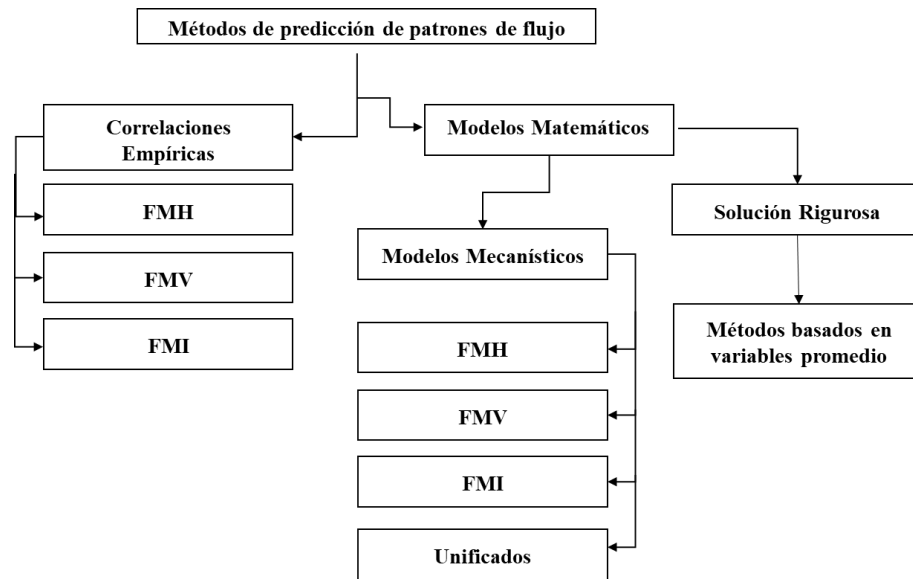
Métodos de predicción de patrones de flujo

Correlaciones Empíricas

FMH

FMV

FMI

Modelos Matemáticos

Modelos Mecanísticos

FMH

FMV

FMI

Unificados

Solución Rigurosa

Métodos basados en variables promedio